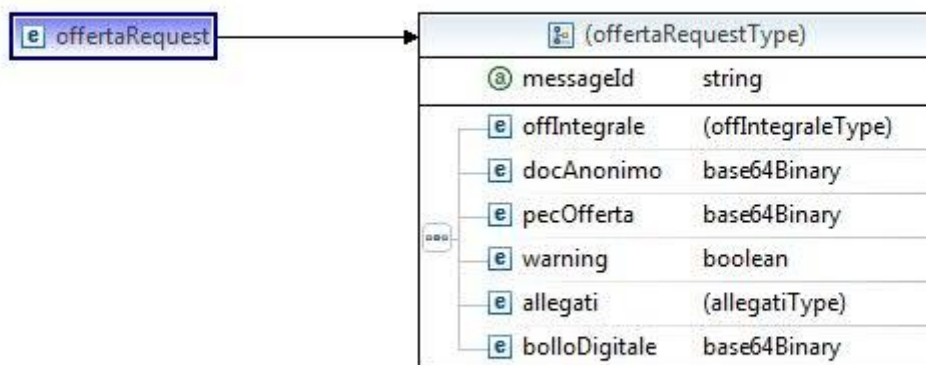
e offertaRequest

(offertaRequestType)

| | |
|---|---|
| @ messageId | string |
| e offIntegrale | (offIntegraleType) |
| e docAnonimo | base64Binary |
| e pecOfferta | base64Binary |
| e warning | boolean |
| e allegati | (allegatiType) |
| e bolloDigitale | base64Binary |